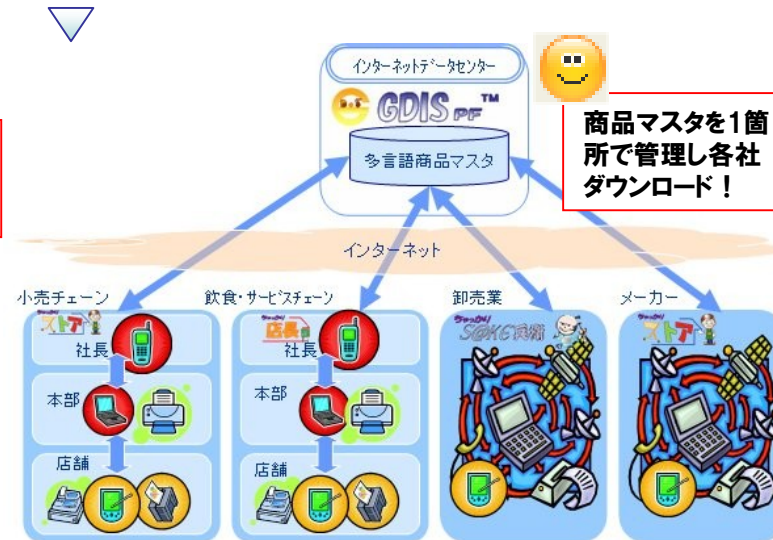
インターネットデータセンター

GDIS PF™

多言語商品マスタ

商品マスタを1箇所で管理し各社ダウンロード！

インターネット

小売チェーン

ストア

社長

本部

店舗

飲食・サービスチェーン

店長

社長

本部

店舗

卸売業

SAKE

メーカー

ストア